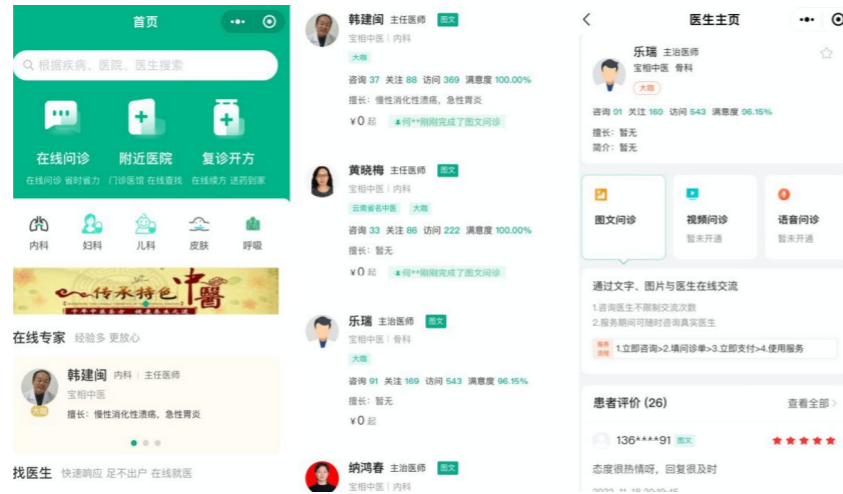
首页

根据疾病、医院、医生搜索

在线问诊
在线问诊 省时省力

附近医院
门诊医馆 在线查找

复诊开方
在线续方 送药到家

内科 妇科 儿科 皮肤 呼吸

传承特色中医

在线专家 经验多 更放心

韩建闽 内科 | 主任医师
宝相中医
大咖
擅长：慢性消化性溃疡，急性胃炎

找医生 快速响应 足不出户 在线就医

韩建闽 主任医师 图文
宝相中医 | 内科
大咖
咨询 37 关注 88 访问 369 满意度 100.00%
擅长：慢性消化性溃疡，急性胃炎
¥0 起 何**刚刚完成了图文问诊

黄晓梅 主任医师 图文
宝相中医 | 内科
云南省名中医 大咖
咨询 33 关注 86 访问 222 满意度 100.00%
擅长：暂无
¥0 起 何**刚刚完成了图文问诊

乐瑞 主治医师 图文
宝相中医 | 骨科
大咖
咨询 91 关注 169 访问 543 满意度 96.15%
擅长：暂无
¥0 起

纳鸿春 主治医师 图文
宝相中医 | 内科

医生主页

乐瑞 主治医师
宝相中医 骨科
大咖
咨询 01 关注 160 访问 543 满意度 96.15%
擅长：暂无
简介：暂无

图文问诊

视频问诊
暂未开通

语音问诊
暂未开通

通过文字、图片与医生在线交流
1.咨询医生不限制交流次数
2.服务期间可随时咨询真实医生
服务流程 1.立即咨询>2.填问诊单>3.立即支付>4.使用服务

患者评价 (26) 查看全部

136****91 图文
态度很热情呀，回复很及时